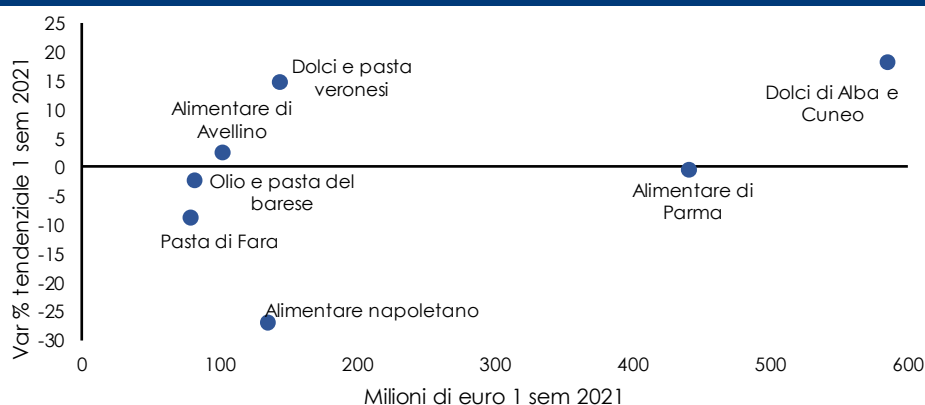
25
20
15
10
5
0
-5
-10
-15
-20
-25
-30

Var % tendenziale 1 sem 2021

Dolci e pasta veronesi

Alimentare di Avellino

Olio e pasta del barese

Pasta di Fara

Alimentare napoletano

Alimentare di Parma

Dolci di Alba e Cuneo

0
100
200
300
400
500
600

Milioni di euro 1 sem 2021